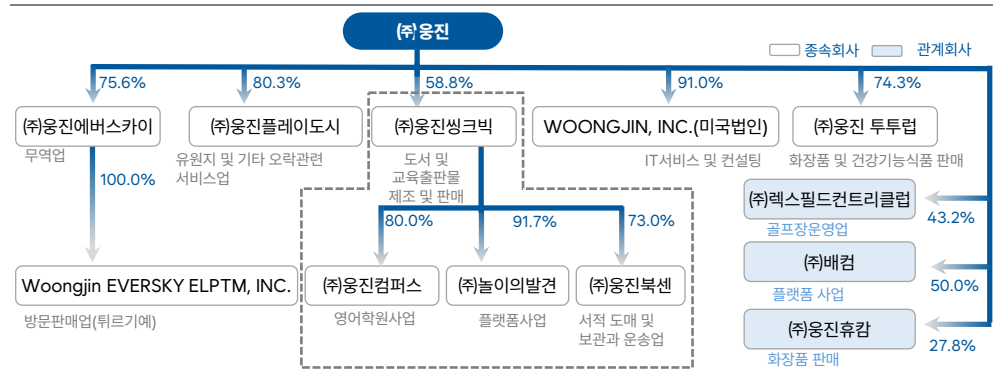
㈜웅진

종속회사
관계회사

75.6%
80.3%
58.8%
91.0%
74.3%

㈜웅진에버스카이
무역업

㈜웅진플레이도시
유원지 및 기타 오락관련 서비스업

㈜웅진씽크빅
도서 및 교육출판물 제조 및 판매

WOONGJIN, INC.(미국법인)
IT서비스 및 컨설팅

㈜웅진 투투럽
화장품 및 건강기능식품 판매

100.0%

Woongjin EVERSKY ELPTM, INC.
방문판매업(튀르기예)

80.0%
91.7%
73.0%

㈜웅진컴퍼스
영어학원사업

㈜놀이의발견
플랫폼사업

㈜웅진북센
서적 도매 및 보관과 운송업

㈜렉스필드컨트리클럽
골프장운영업
43.2%

㈜배컴
플랫폼 사업
50.0%

㈜웅진휴캄
화장품 판매
27.8%